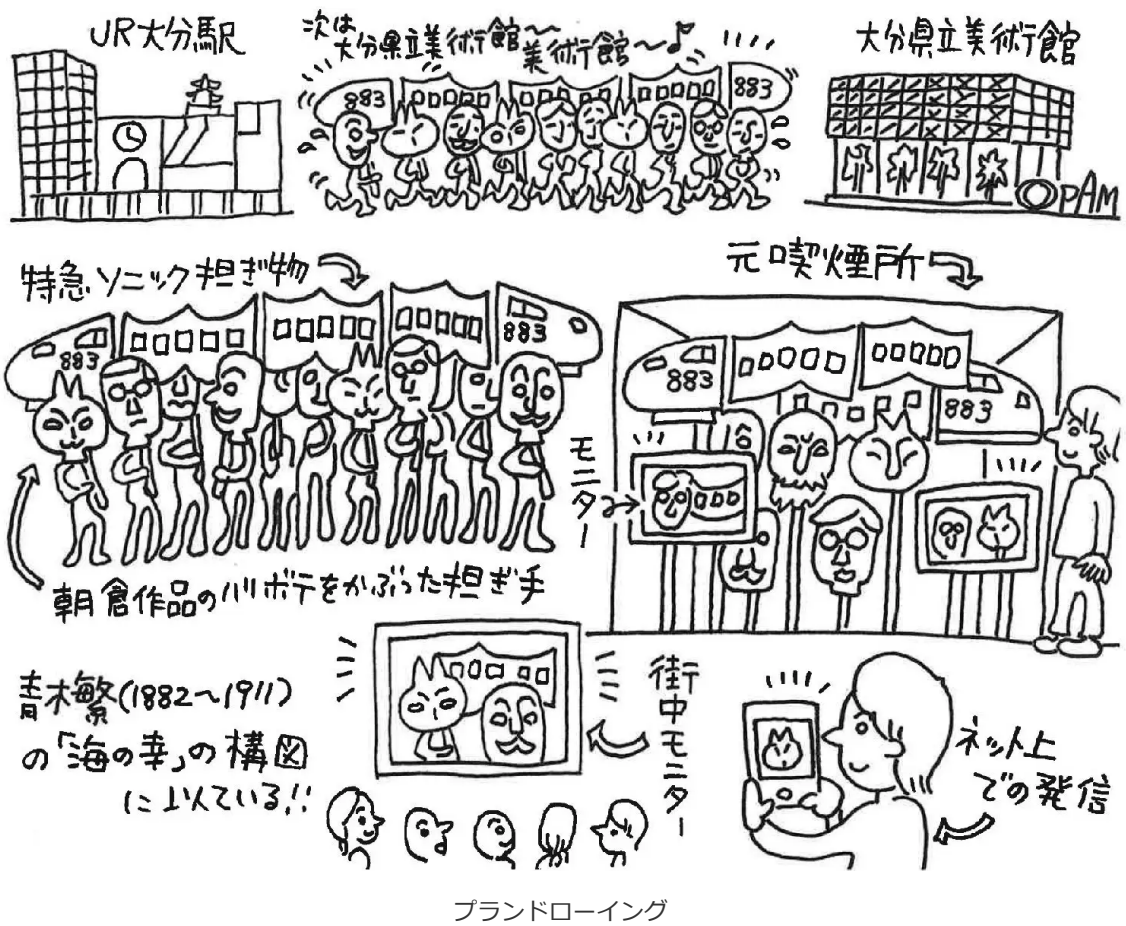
JR大分駅

次は大分県立美術館〜美術館〜♪

883

00000

大分県立美術館

OPAM

特急ソニック担ぎ物

883

00000

元喫煙所

883

00000

モニター

朝倉作品のハリボテをかぶった担ぎ手

青木繁(1882〜1911)の「海の幸」の構図に似ている!!

000

街中モニター

ネット上での発信

プランドローイング